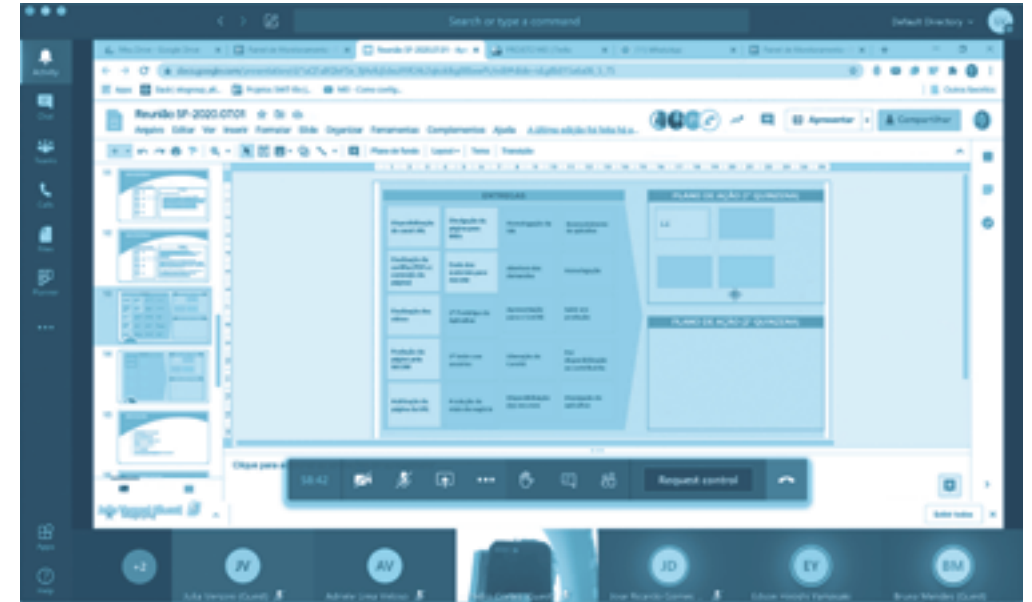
Search or type a command

Default Directory

Activity

Chat

Teams

Calls

Files

Planner

Apps

Help

Reunião SP-2020.OT01

Arquivo Editar Ver Inserir Formatar Slide Organizar Ferramentas Complementos Ajuda A última edição foi feita há...

Apresentar

Compartilhar

Plano de fundo Layout Tema Transição

ENTREGAS

PLANO DE AÇÃO (1ª QUINZENA)

PLANO DE AÇÃO (2ª QUINZENA)

Clique para a

58:42

Request control

Sair todos

+2

JV

Julia Vanzoni (Guest)

AV

Adriele Lima Vidosi

JD

Jose Ricardo Gomes...

EY

Edson Hiroshi Yamasaki

BM

Bruno Mendes (Guest)